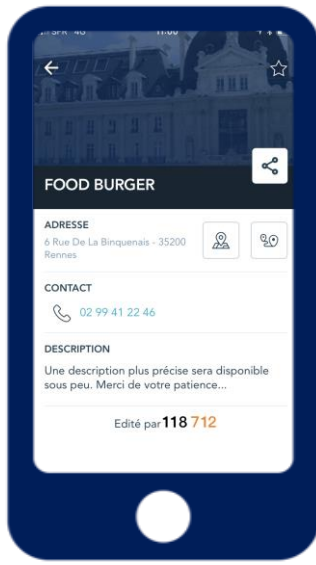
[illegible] 4G 11:00

FOOD BURGER

ADRESSE

6 Rue De La Binquenais - 35200 Rennes

CONTACT

02 99 41 22 46

DESCRIPTION

Une description plus précise sera disponible sous peu. Merci de votre patience...

Edité par 118 712